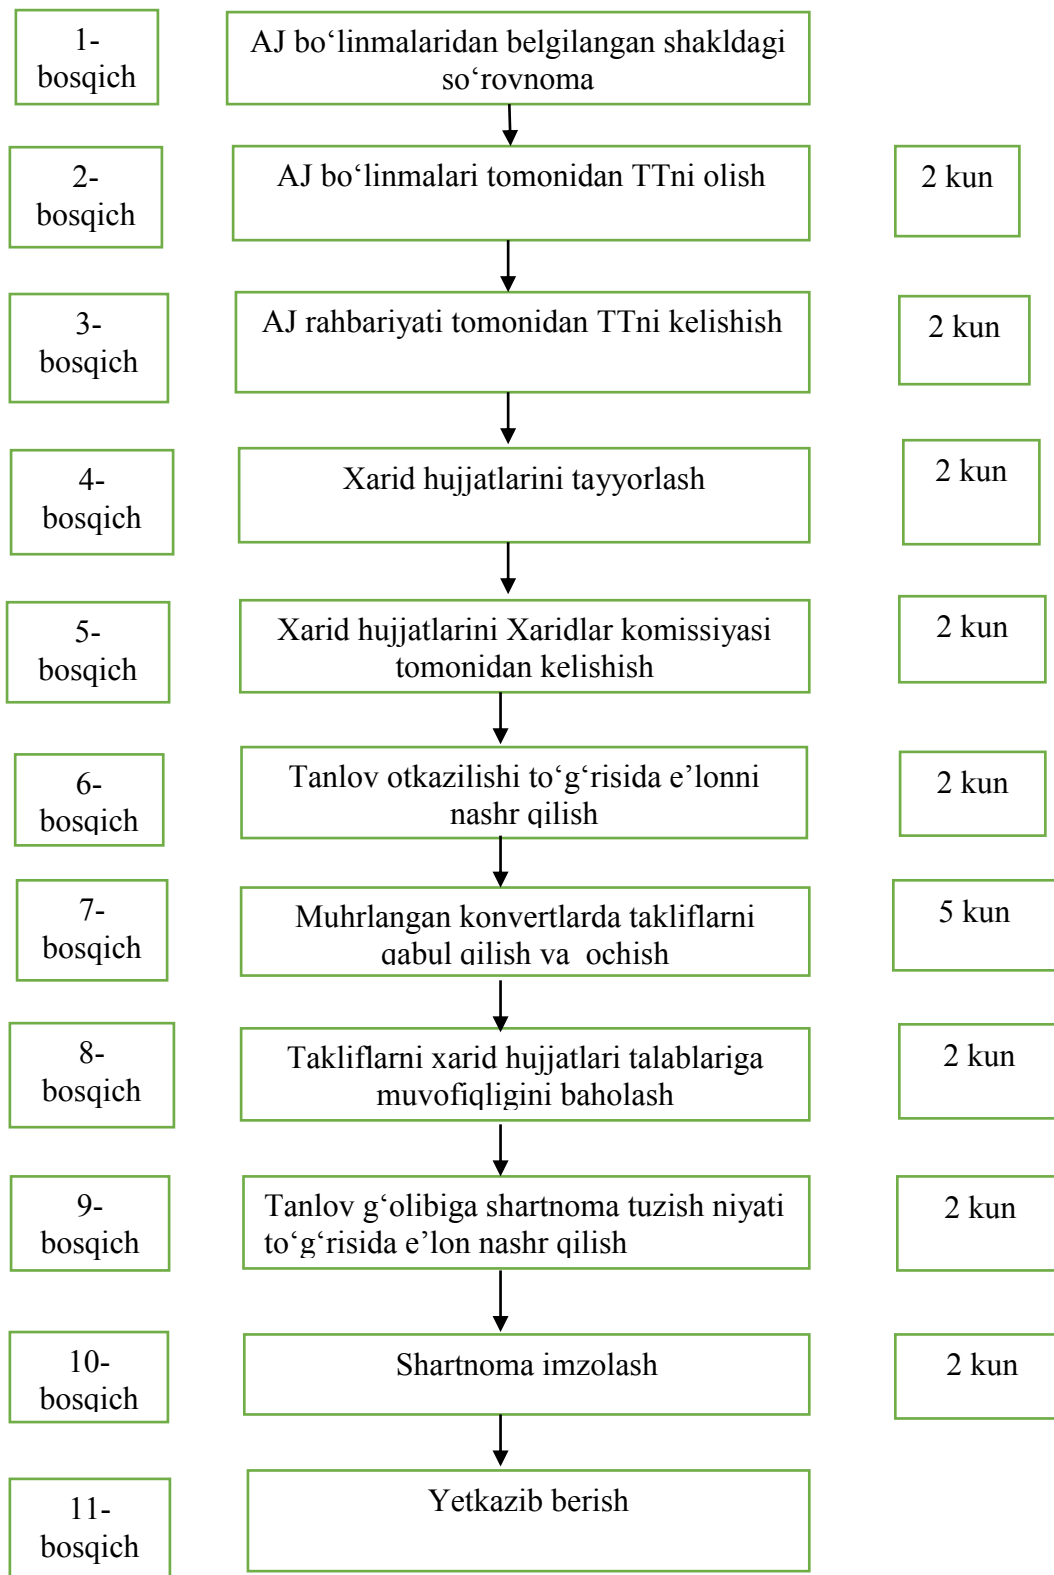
1-bosqich

AJ bo‘linmalaridan belgilangan shakldagi so‘rovnoma

2-bosqich

AJ bo‘linmalari tomonidan TTni olish

2 kun

3-bosqich

AJ rahbariyati tomonidan TTni kelishish

2 kun

4-bosqich

Xarid hujjatlarini tayyorlash

2 kun

5-bosqich

Xarid hujjatlarini Xaridlar komissiyasi tomonidan kelishish

2 kun

6-bosqich

Tanlov otkazilishi to‘g‘risida e’lonni nashr qilish

2 kun

7-bosqich

Muhrlangan konvertlarda takliflarni qabul qilish va ochish

5 kun

8-bosqich

Takliflarni xarid hujjatlari talablariga muvofiqligini baholash

2 kun

9-bosqich

Tanlov g‘olibiga shartnoma tuzish niyati to‘g‘risida e’lon nashr qilish

2 kun

10-bosqich

Shartnoma imzolash

2 kun

11-bosqich

Yetkazib berish